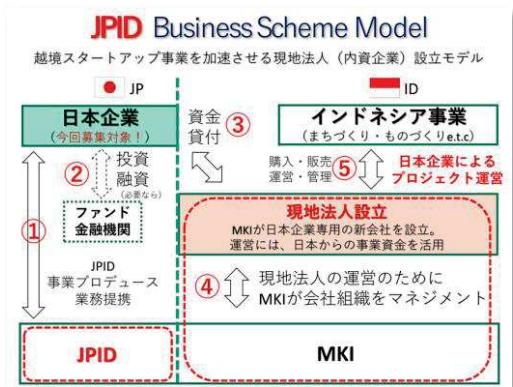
JPID Business Scheme Model

越境スタートアップ事業を加速させる現地法人（内資企業）設立モデル

JP

ID

日本企業
（今回募集対象！）

資金
貸付 ③

インドネシア事業
（まちづくり・ものづくりe.t.c）

② 投資
融資
（必要なら）

購入・販売
運営・管理 ⑤

日本企業による
プロジェクト運営

ファンド
金融機関

①

現地法人設立
MKIが日本企業専用の新会社を設立。
運営には、日本からの事業資金を活用

JPID
事業プロデュース
業務提携

④ 現地法人の運営のために
MKIが会社組織をマネジメント

JPID

MKI